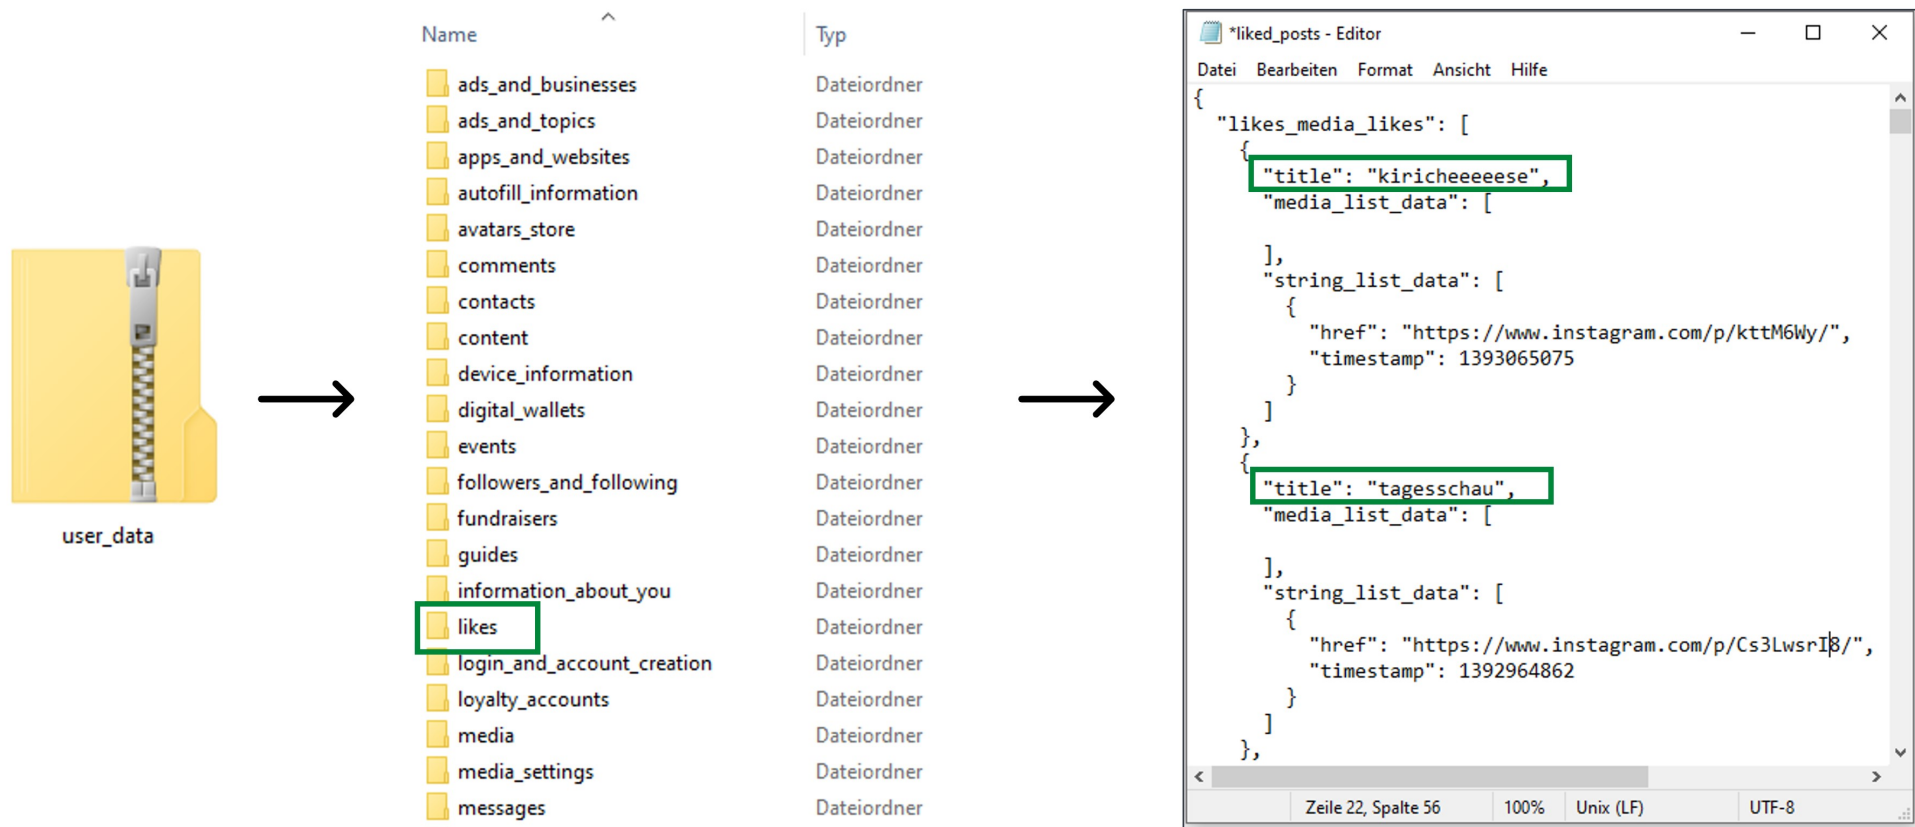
user_data

| Name | Typ |
|---|---|
| ads_and_businesses | Dateiordner |
| ads_and_topics | Dateiordner |
| apps_and_websites | Dateiordner |
| autofill_information | Dateiordner |
| avatars_store | Dateiordner |
| comments | Dateiordner |
| contacts | Dateiordner |
| content | Dateiordner |
| device_information | Dateiordner |
| digital_wallets | Dateiordner |
| events | Dateiordner |
| followers_and_following | Dateiordner |
| fundraisers | Dateiordner |
| guides | Dateiordner |
| information_about_you | Dateiordner |
| likes | Dateiordner |
| login_and_account_creation | Dateiordner |
| loyalty_accounts | Dateiordner |
| media | Dateiordner |
| media_settings | Dateiordner |
| messages | Dateiordner |

*liked_posts - Editor

Datei Bearbeiten Format Ansicht Hilfe

{
"likes_media_likes": [
{
"title": "kiricheeeeese",
"media_list_data": [

],
"string_list_data": [
{
"href": "https://www.instagram.com/p/kttM6Wy/",
"timestamp": 1393065075
}
]
},
{
"title": "tagesschau",
"media_list_data": [

],
"string_list_data": [
{
"href": "https://www.instagram.com/p/Cs3LwsrI8/",
"timestamp": 1392964862
}
]
},

Zeile 22, Spalte 56 100% Unix (LF) UTF-8